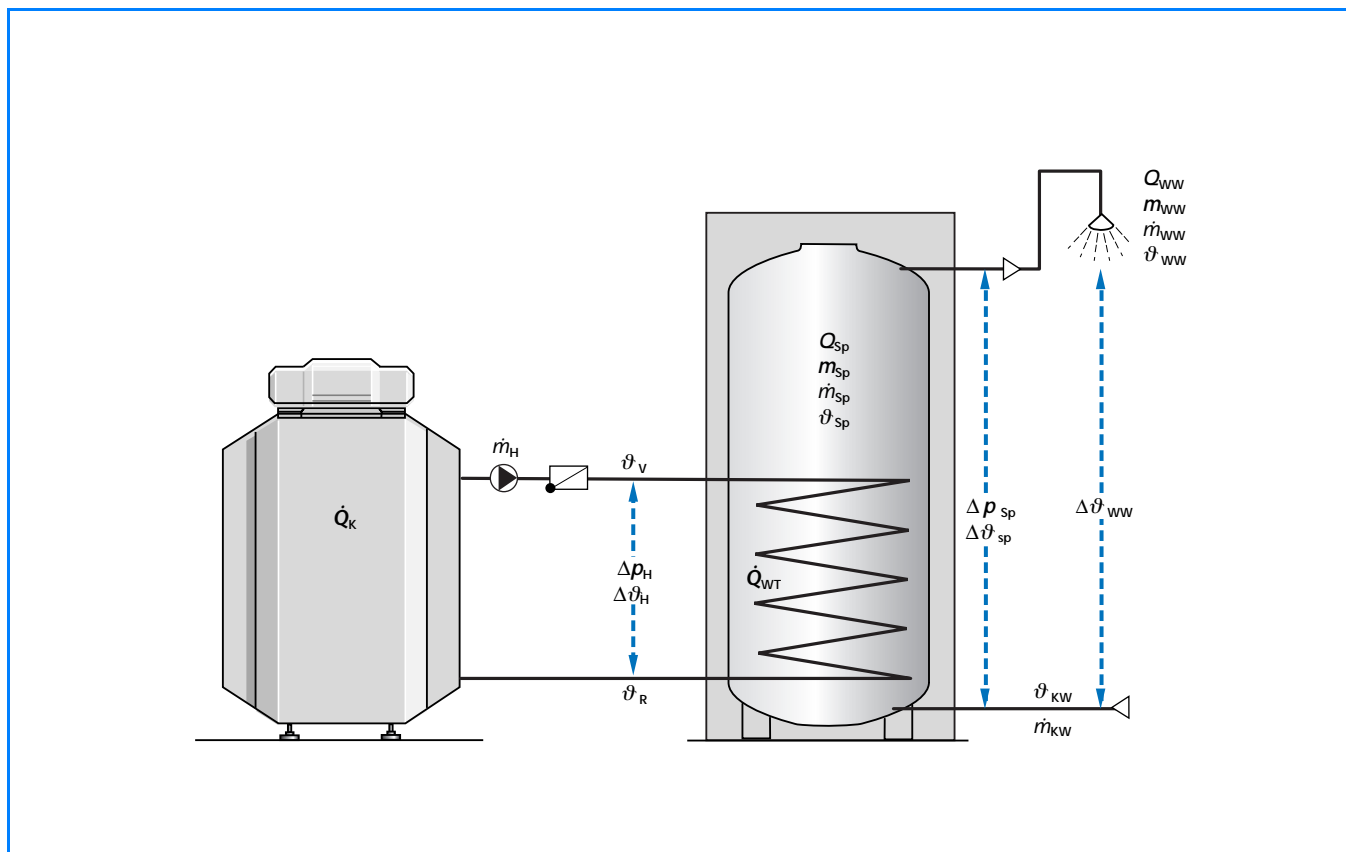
$Q_{WW}$
$m_{WW}$
$\dot{m}_{WW}$
$\vartheta_{WW}$

$Q_{Sp}$
$m_{Sp}$
$\dot{m}_{Sp}$
$\vartheta_{Sp}$

$\dot{m}_H$

$\vartheta_V$

$\dot{Q}_K$

$\Delta p_{Sp}$
$\Delta \vartheta_{sp}$

$\Delta \vartheta_{WW}$

$\Delta p_H$
$\Delta \vartheta_H$

$\dot{Q}_{WT}$

$\vartheta_R$

$\vartheta_{KW}$
$\dot{m}_{KW}$